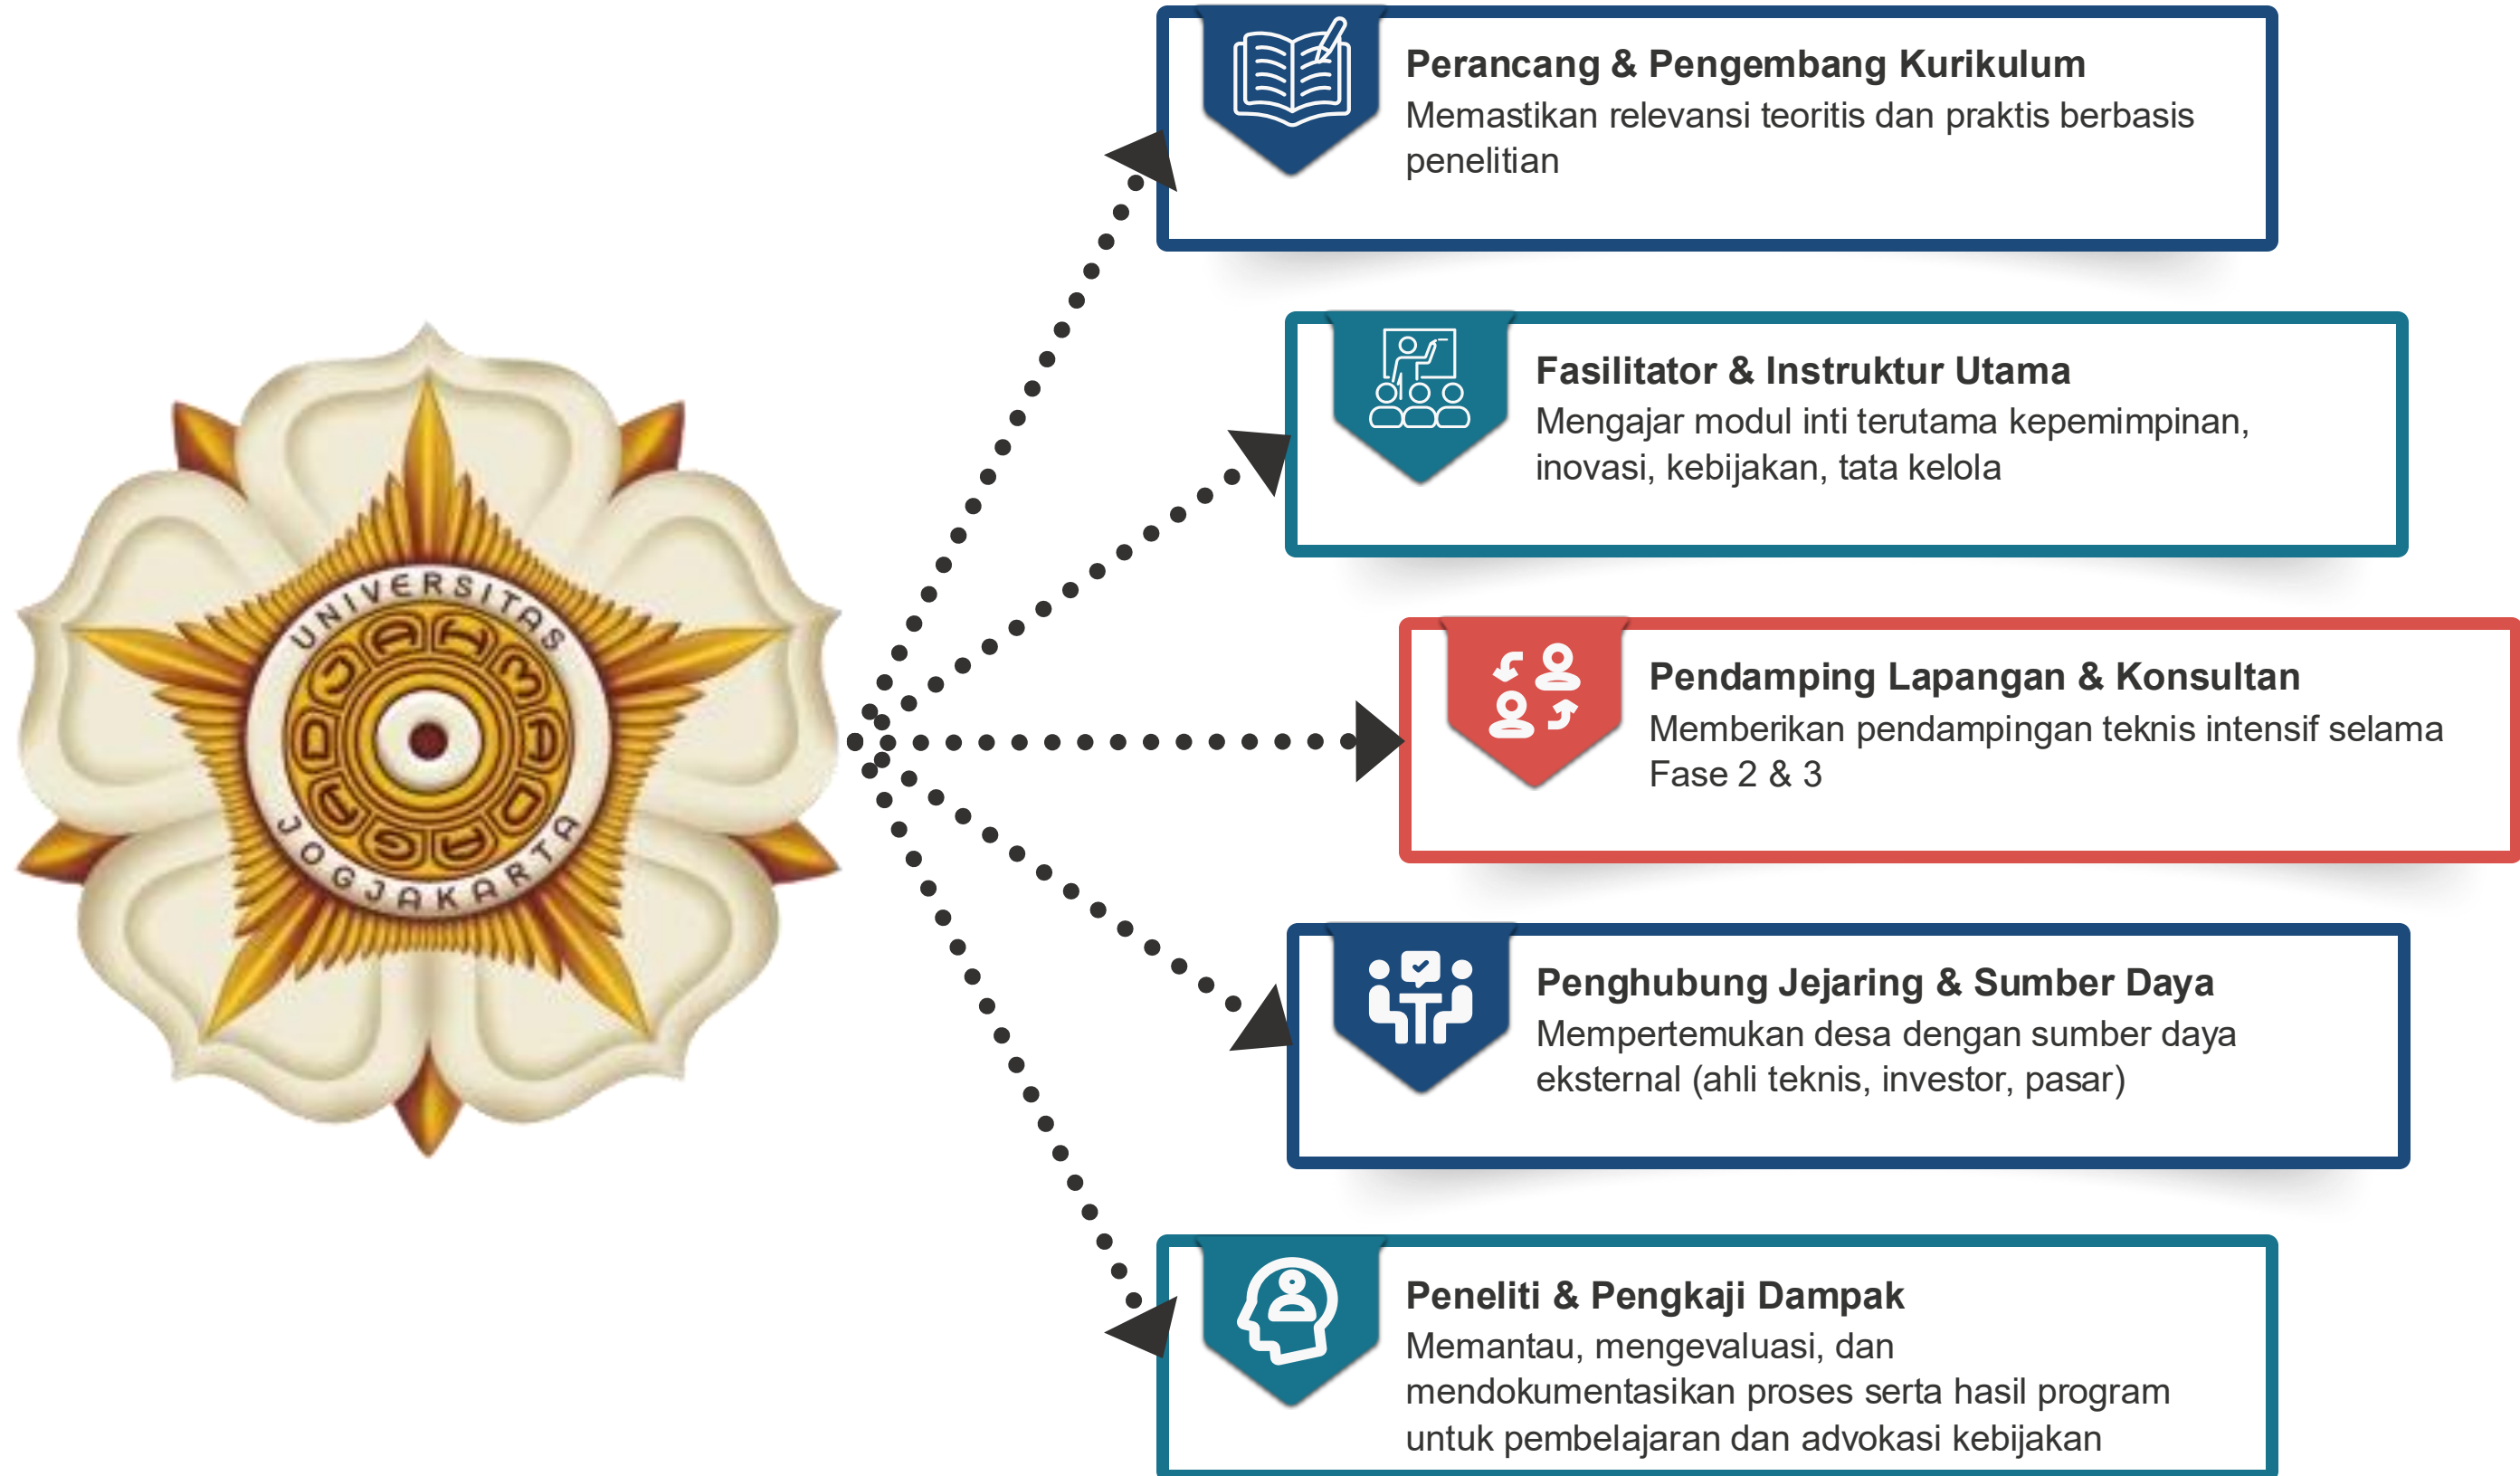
UNIVERSITAS GADJAH MADA JOGJAKARTA

Perancang & Pengembang Kurikulum
Memastikan relevansi teoritis dan praktis berbasis penelitian

Fasilitator & Instruktur Utama
Mengajar modul inti terutama kepemimpinan, inovasi, kebijakan, tata kelola

Pendamping Lapangan & Konsultan
Memberikan pendampingan teknis intensif selama Fase 2 & 3

Penghubung Jejaring & Sumber Daya
Mempertemukan desa dengan sumber daya eksternal (ahli teknis, investor, pasar)

Peneliti & Pengkaji Dampak
Memantau, mengevaluasi, dan mendokumentasikan proses serta hasil program untuk pembelajaran dan advokasi kebijakan